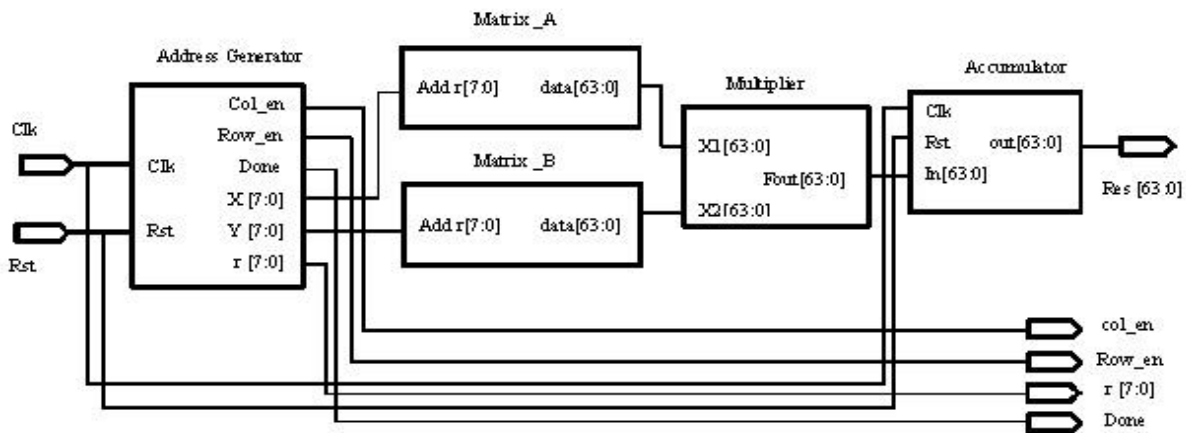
Matrix _A

Address Generator

Multiplier

Accumulator

Clk

Rst

Clk

Rst

Col_en

Row_en

Done

X [7:0]

Y [7:0]

r [7:0]

Add r[7:0]

data[63:0]

Matrix _B

Add r[7:0]

data[63:0]

X1[63:0]

Fout[63:0]

X2[63:0]

Clk

Rst

out[63:0]

In[63:0]

Res [63:0]

col_en

Row_en

r [7:0]

Done